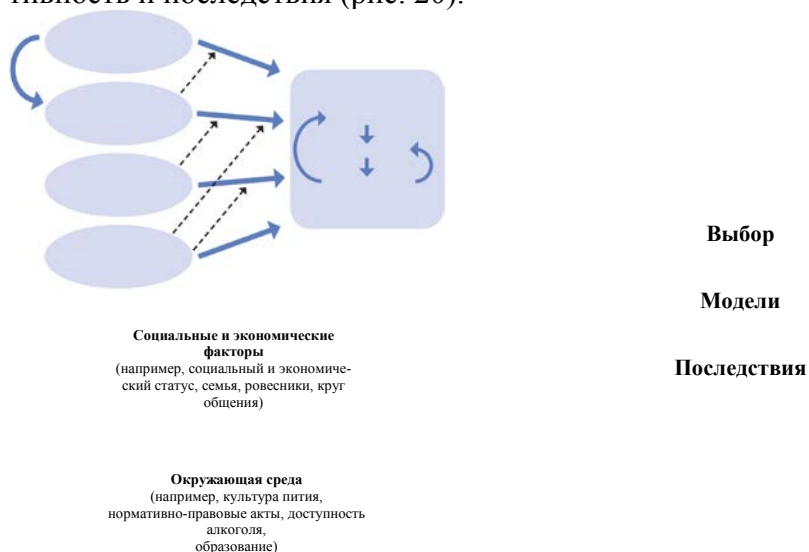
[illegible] и последствия (рис. 20).

Выбор

Модели

Последствия

**Социальные и экономические факторы**
(например, социальный и экономический статус, семья, ровесники, круг общения)

**Окружающая среда**
(например, культура пития, нормативно-правовые акты, доступность алкоголя, образование)